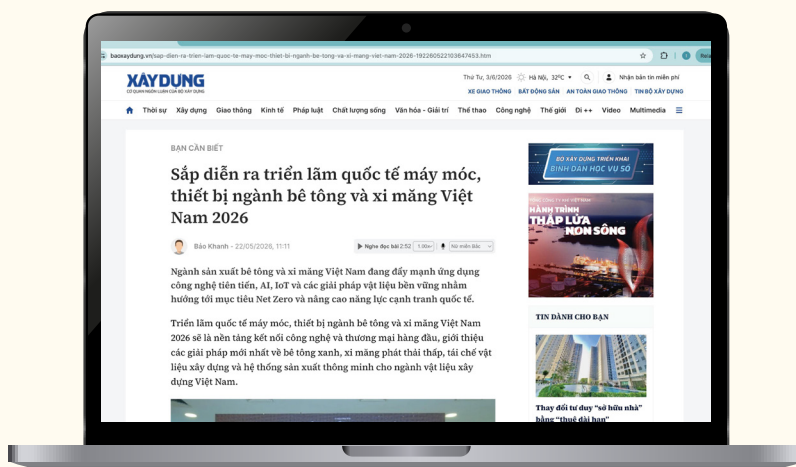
baoxaydung.vn/sap-dien-ra-trien-lam-quoc-te-may-moc-thiet-bi-nganh-be-tong-va-xi-mang-viet-nam-2026-192260522103647453.htm

XÂYDỰNG
CƠ QUAN NGÔN LUẬN CỦA BỘ XÂY DỰNG

Thứ Tư, 3/6/2026 Hà Nội, 32°C Nhận bản tin miễn phí

XE GIAO THÔNG BẤT ĐỘNG SẢN AN TOÀN GIAO THÔNG TIN BỘ XÂY DỰNG

Thời sự Xây dựng Giao thông Kinh tế Pháp luật Chất lượng sống Văn hóa - Giải trí Thể thao Công nghệ Thế giới Đi ++ Video Multimedia

BẠN CẦN BIẾT

Sắp diễn ra triển lãm quốc tế máy móc, thiết bị ngành bê tông và xi măng Việt Nam 2026

Bảo Khanh - 22/05/2026, 11:11

Nghe đọc bài 2:52 1.00x Nữ miền Bắc

Ngành sản xuất bê tông và xi măng Việt Nam đang đẩy mạnh ứng dụng công nghệ tiên tiến, AI, IoT và các giải pháp vật liệu bền vững nhằm hướng tới mục tiêu Net Zero và nâng cao năng lực cạnh tranh quốc tế.

Triển lãm quốc tế máy móc, thiết bị ngành bê tông và xi măng Việt Nam 2026 sẽ là nền tảng kết nối công nghệ và thương mại hàng đầu, giới thiệu các giải pháp mới nhất về bê tông xanh, xi măng phát thải thấp, tái chế vật liệu xây dựng và hệ thống sản xuất thông minh cho ngành vật liệu xây dựng Việt Nam.

BỘ XÂY DỰNG TRIỂN KHAI BÌNH DÂN HỌC VỤ SỐ

HÀNH TRÌNH THẮP LỬA NON SÔNG

TIN DÀNH CHO BẠN

Thay đổi tư duy "sở hữu nhà" bằng "thuê dài hạn"